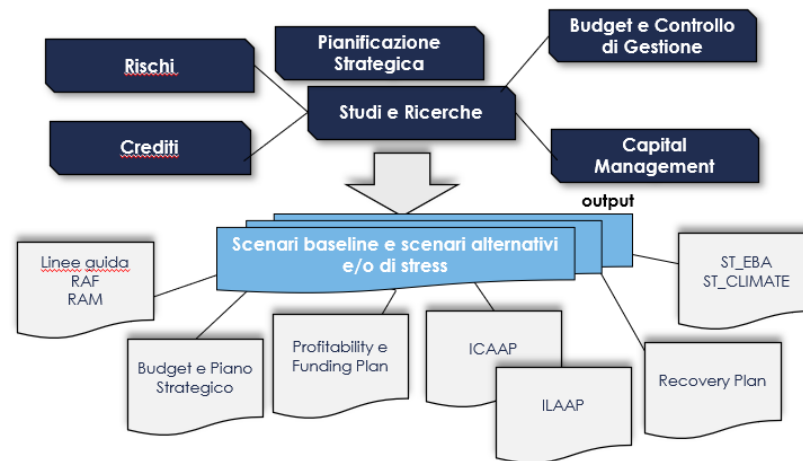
Rischi

Pianificazione Strategica

Budget e Controllo di Gestione

Studi e Ricerche

Crediti

Capital Management

output

Scenari baseline e scenari alternativi e/o di stress

Linee guida
RAF
RAM

ST_EBA
ST_CLIMATE

Budget e Piano Strategico

Profitability e Funding Plan

ICAAP

ILAAP

Recovery Plan